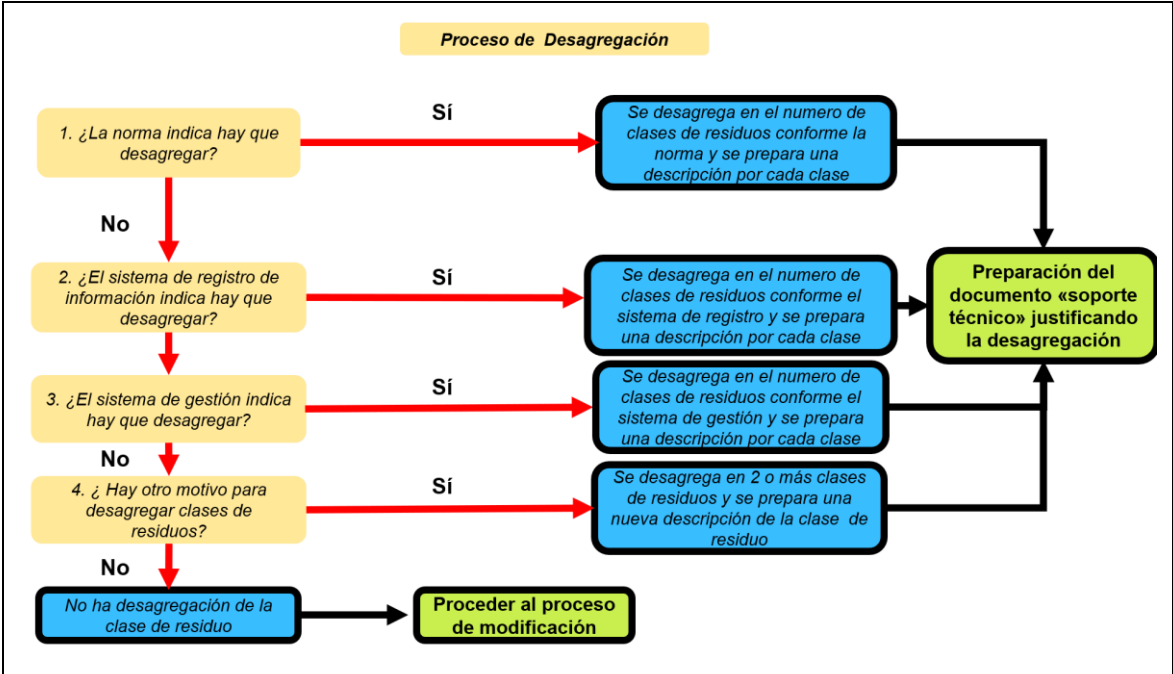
Proceso de Desagregación

1. ¿La norma indica hay que desagregar?

Sí

Se desagrega en el numero de clases de residuos conforme la norma y se prepara una descripción por cada clase

No

2. ¿El sistema de registro de información indica hay que desagregar?

Sí

Se desagrega en el numero de clases de residuos conforme el sistema de registro y se prepara una descripción por cada clase

Preparación del documento «soporte técnico» justificando la desagregación

3. ¿El sistema de gestión indica hay que desagregar?

Sí

Se desagrega en el numero de clases de residuos conforme el sistema de gestión y se prepara una descripción por cada clase

No

4. ¿ Hay otro motivo para desagregar clases de residuos?

Sí

Se desagrega en 2 o más clases de residuos y se prepara una nueva descripción de la clase de residuo

No

No ha desagregación de la clase de residuo

Proceder al proceso de modificación